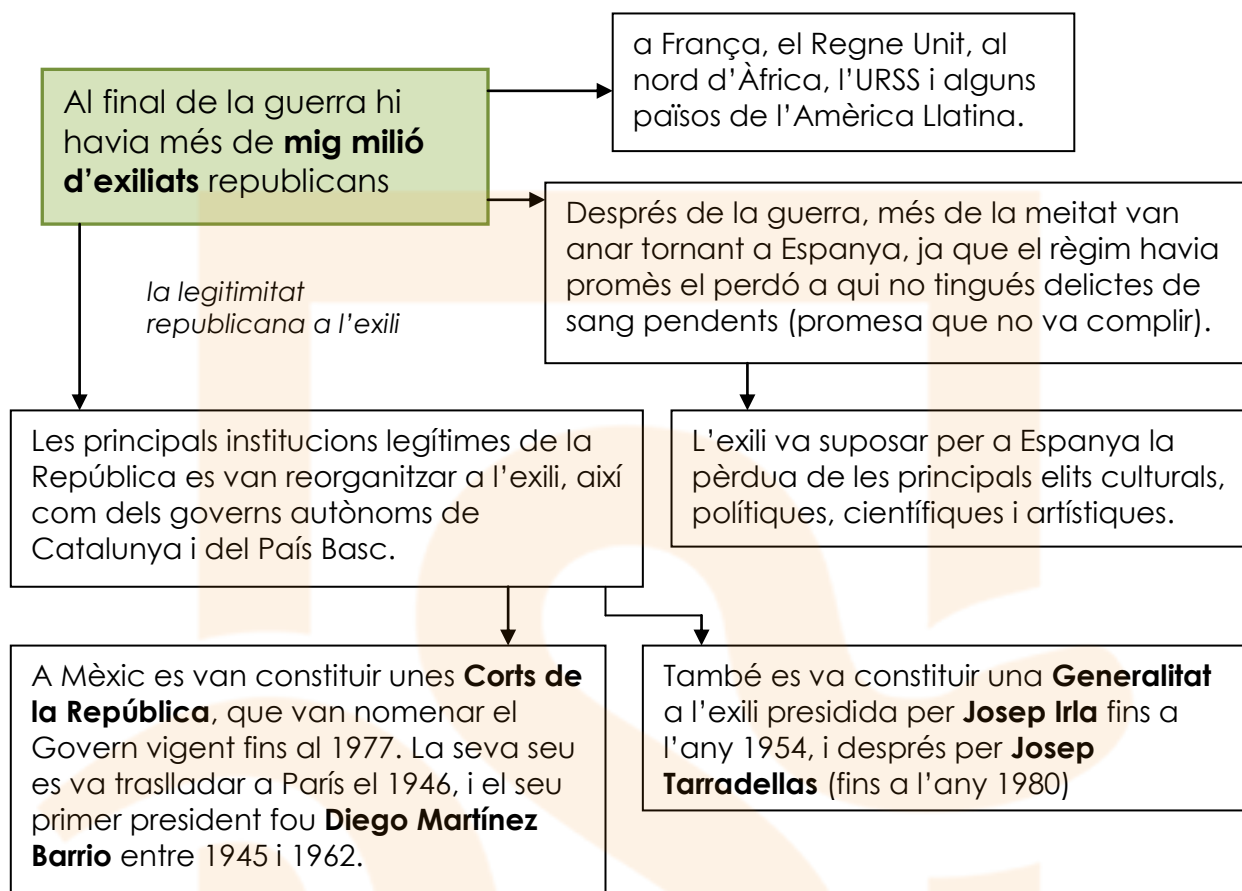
Al final de la guerra hi havia més de **mig milió d'exiliats** republicans

a França, el Regne Unit, al nord d'Àfrica, l'URSS i alguns països de l'Amèrica Llatina.

Després de la guerra, més de la meitat van anar tornant a Espanya, ja que el règim havia promès el perdó a qui no tingués delictes de sang pendents (promesa que no va complir).

*la legitimitat republicana a l'exili*

Les principals institucions legítimes de la República es van reorganitzar a l'exili, així com dels governs autònoms de Catalunya i del País Basc.

L'exili va suposar per a Espanya la pèrdua de les principals elits culturals, polítiques, científiques i artístiques.

A Mèxic es van constituir unes **Corts de la República**, que van nomenar el Govern vigent fins al 1977. La seva seu es va traslladar a París el 1946, i el seu primer president fou **Diego Martínez Barrio** entre 1945 i 1962.

També es va constituir una **Generalitat** a l'exili presidida per **Josep Irla** fins a l'any 1954, i després per **Josep Tarradellas** (fins a l'any 1980)